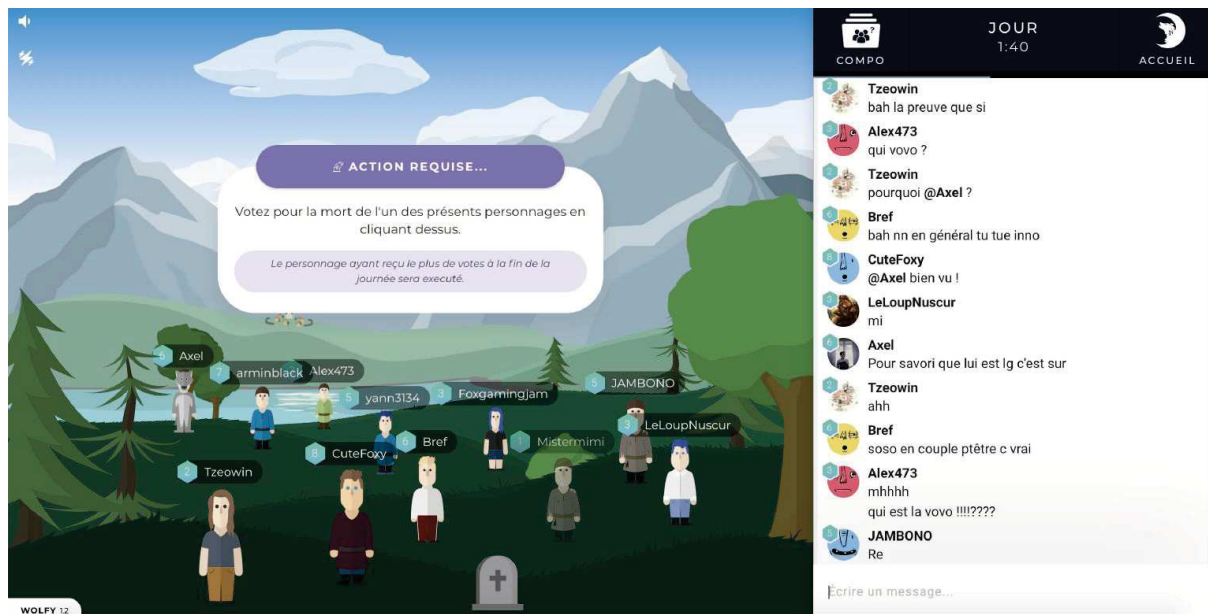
ACTION REQUISE...

Votez pour la mort de l'un des présents personnages en cliquant dessus.

Le personnage ayant reçu le plus de votes à la fin de la journée sera executé.

5 Axel
7 arminblack
Alex473
5 yann3134
3 Foxgamingjam
5 JAMBONO
6 Bref
1 Mistermimi
3 LeLoupNuscur
8 CuteFoxy
2 Tzeowin

WOLFY 12

COMPO
JOUR
1:40
ACCUEIL

Tzeowin
bah la preuve que si

Alex473
qui vovo ?

Tzeowin
pourquoi @Axel ?

Bref
bah nn en général tu tue inno

CuteFoxy
@Axel bien vu !

LeLoupNuscur
mi

Axel
Pour savori que lui est lg c'est sur

Tzeowin
ahh

Bref
soso en couple ptêtre c vrai

Alex473
mhhhh
qui est la vovo !!!!????

JAMBONO
Re

Écrire un message...